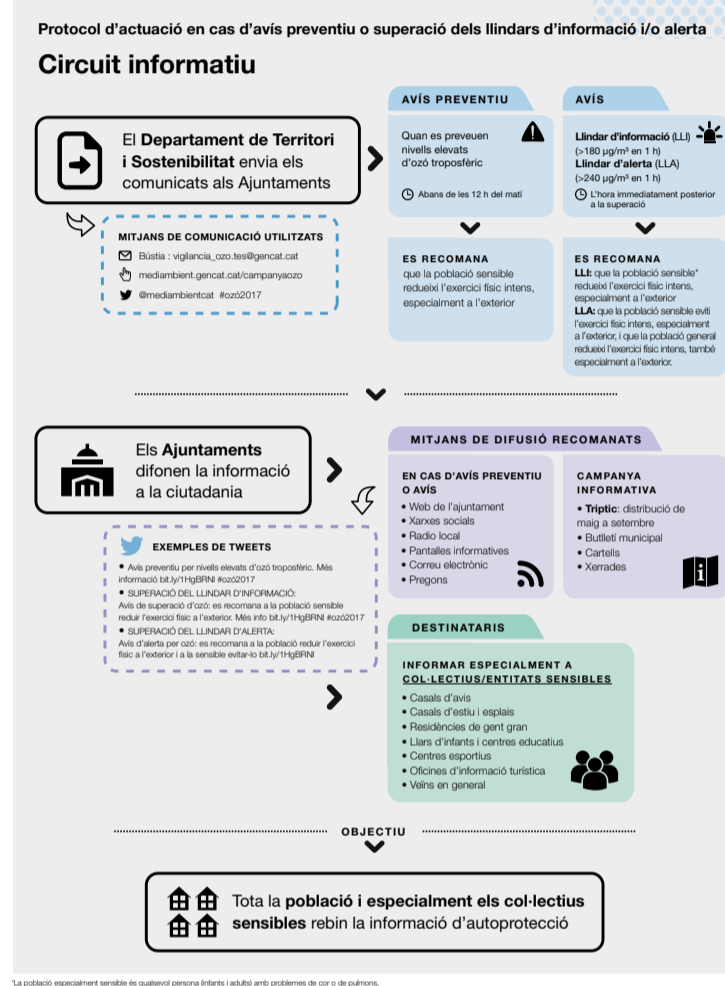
Protocol d'actuació en cas d'avís preventiu o superació dels llindars d'informació i/o alerta

Circuit informatiu

El Departament de Territori i Sostenibilitat envia els comunicats als Ajuntaments

MITJANS DE COMUNICACIÓ UTILITZATS

Bústia : vigilancia_ozo.tes@gencat.cat

mediambient.gencat.cat/campanyaozo

@mediambientcat #ozó2017

AVÍS PREVENTIU

Quan es preveuen nivells elevats d'ozó troposfèric

Abans de les 12 h del matí

AVÍS

Llindar d'informació (LLI) (>180 µg/m³ en 1 h)

Llindar d'alerta (LLA) (>240 µg/m³ en 1 h)

L'hora immediatament posterior a la superació

ES RECOMANA

que la població sensible redueixi l'exercici físic intens, especialment a l'exterior

ES RECOMANA

LLI: que la població sensible* redueixi l'exercici físic intens, especialment a l'exterior

LLA: que la població sensible eviti l'exercici físic intens, especialment a l'exterior, i que la població general redueixi l'exercici físic intens, també especialment a l'exterior.

Els Ajuntaments difonen la informació a la ciutadania

EXEMPLES DE TWEETS

• Avís preventiu per nivells elevats d'ozó troposfèric. Més informació bit.ly/1HgBRNI #ozó2017

• SUPERACIÓ DEL LLINDAR D'INFORMACIÓ: Avís de superació d'ozó: es recomana a la població sensible reduir l'exercici físic a l'exterior. Més info bit.ly/1HgBRNI #ozó2017

• SUPERACIÓ DEL LLINDAR D'ALERTA: Avís d'alerta per ozó: es recomana a la població reduir l'exercici físic a l'exterior i a la sensible evitar-lo bit.ly/1HgBRNI

MITJANS DE DIFUSIÓ RECOMANATS

EN CAS D'AVÍS PREVENTIU O AVÍS

• Web de l'ajuntament
• Xarxes socials
• Radio local
• Pantalles informatives
• Correu electrònic
• Pregons

CAMPANYA INFORMATIVA

• Tríptic: distribució de maig a setembre
• Butlletí municipal
• Cartells
• Xerrades

DESTINATARIS

INFORMAR ESPECIALMENT A COL·LECTIUS/ENTITATS SENSIBLES

• Casals d'avis
• Casals d'estiu i esplais
• Residències de gent gran
• Llars d'infants i centres educatius
• Centres esportius
• Oficines d'informació turística
• Veïns en general

OBJECTIU

Tota la població i especialment els col·lectius sensibles rebin la informació d'autoprotecció

*La població especialment sensible és qualsevol persona (infants i adults) amb problemes de cor o de pulmons.